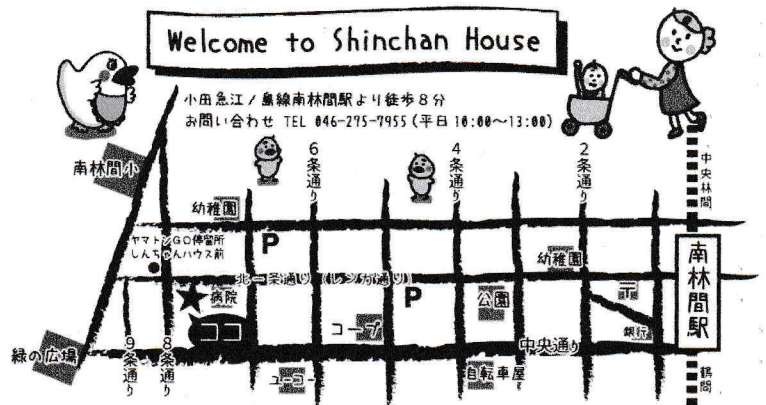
Welcome to Shinchan House

小田急江ノ島線南林間駅より徒歩８分
お問い合わせ TEL 046-275-7955（平日 10:00～13:00）

南林間小
6条通り
4条通り
2条通り
中央林間
幼稚園
P
ヤマトンGO停留所 しんちゃんハウス前
北一条通り（レンガ通り）
幼稚園
南林間駅
病院
P
公園
ココ
コープ
銀行
緑の広場
9条通り
8条通り
中央通り
ユーコー
自転車屋
鶴間